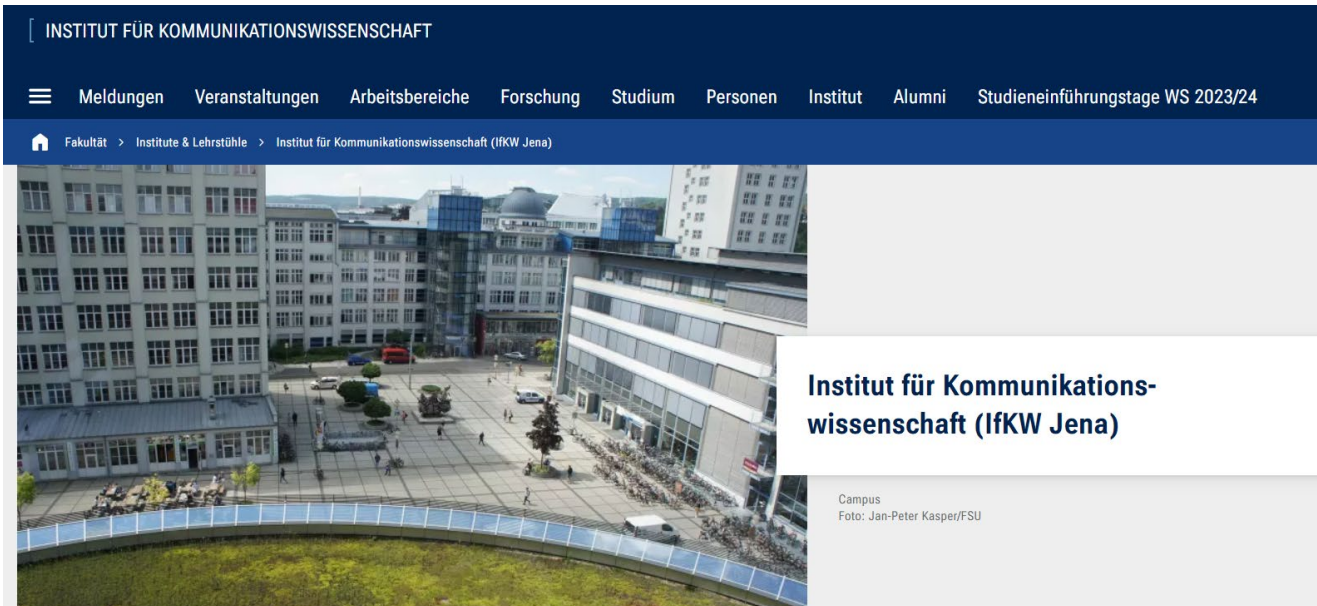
INSTITUT FÜR KOMMUNIKATIONSWISSENSCHAFT

Meldungen Veranstaltungen Arbeitsbereiche Forschung Studium Personen Institut Alumni Studieneinführungstage WS 2023/24

Fakultät > Institute & Lehrstühle > Institut für Kommunikationswissenschaft (IfKW Jena)

Institut für Kommunikationswissenschaft (IfKW Jena)

Campus
Foto: Jan-Peter Kasper/FSU